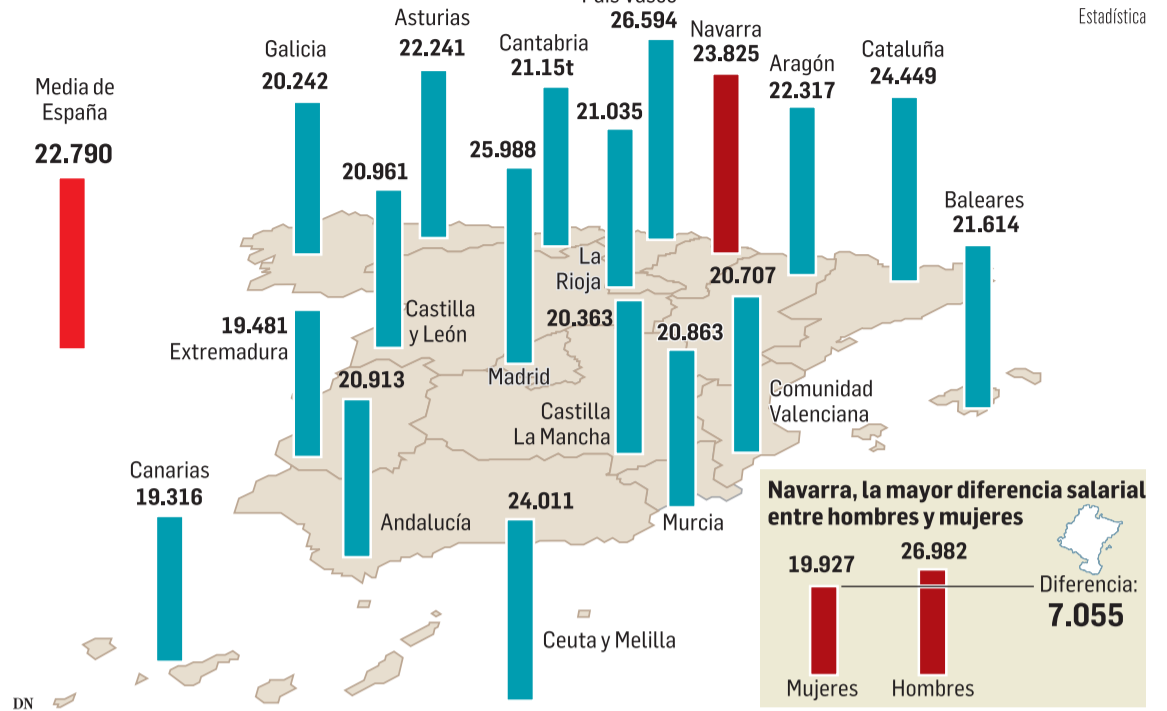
Estadística

Media de España
22.790

Galicia
20.242

Asturias
22.241

Cantabria
21.15t

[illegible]
26.594

Navarra
23.825

Aragón
22.317

Cataluña
24.449

25.988

21.035

20.961

Baleares
21.614

La Rioja

20.707

Castilla y León

19.481
Extremadura

20.363

20.863

20.913

Madrid

Castilla La Mancha

Comunidad Valenciana

Canarias
19.316

24.011

Andalucía

Murcia

Ceuta y Melilla

Navarra, la mayor diferencia salarial entre hombres y mujeres

19.927
26.982
Diferencia:
7.055
Mujeres
Hombres

DN